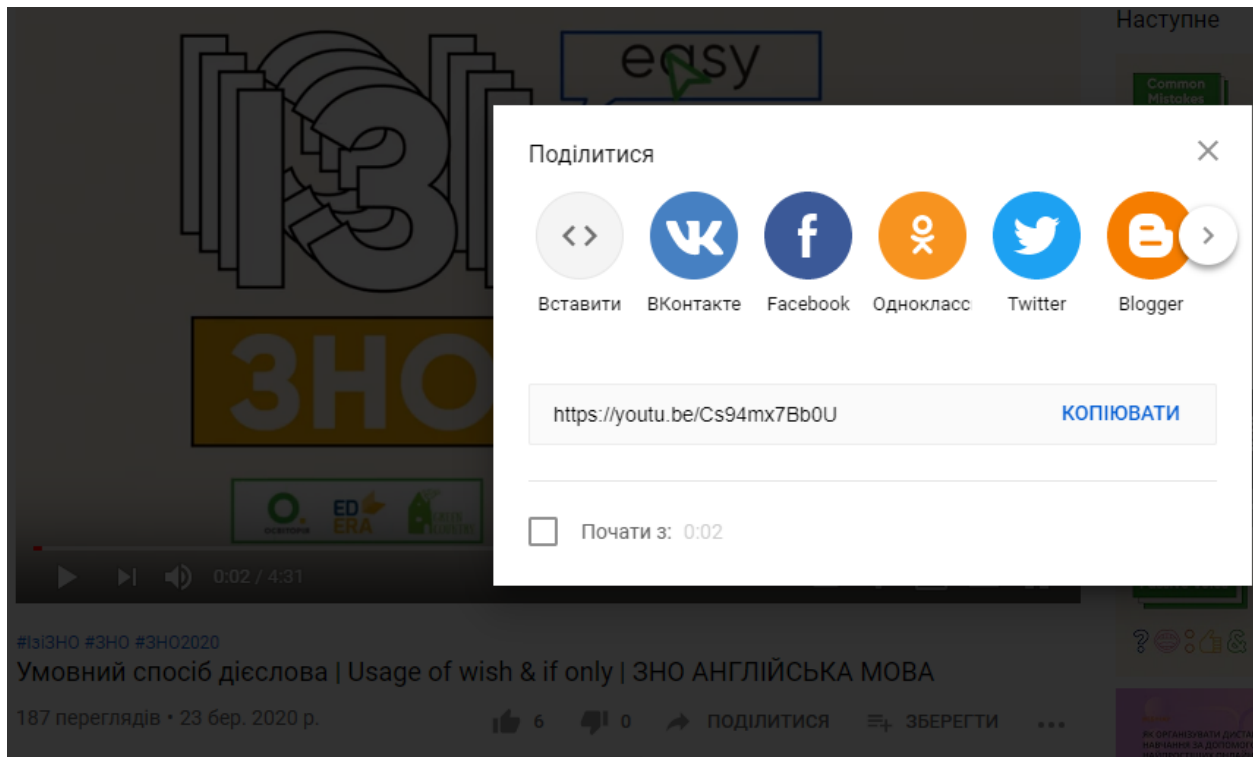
ІЗІ
easy
ЗНО
ED ERA

Наступне
Common Mistakes

Поділитися

Вставити ВКонтакте Facebook Однокласс Twitter Blogger

https://youtu.be/Cs94mx7Bb0U КОПІЮВАТИ

Почати з: 0:02

0:02 / 4:31

#ІзіЗНО #ЗНО #ЗНО2020
Умовний спосіб дієслова | Usage of wish & if only | ЗНО АНГЛІЙСЬКА МОВА
187 переглядів • 23 бер. 2020 р.
6 0 ПОДІЛИТИСЯ ЗБЕРЕГТИ

ЯК ОРГАНІЗУВАТИ ДИСТА НАВЧАННЯ ЗА ДОПОМОГ